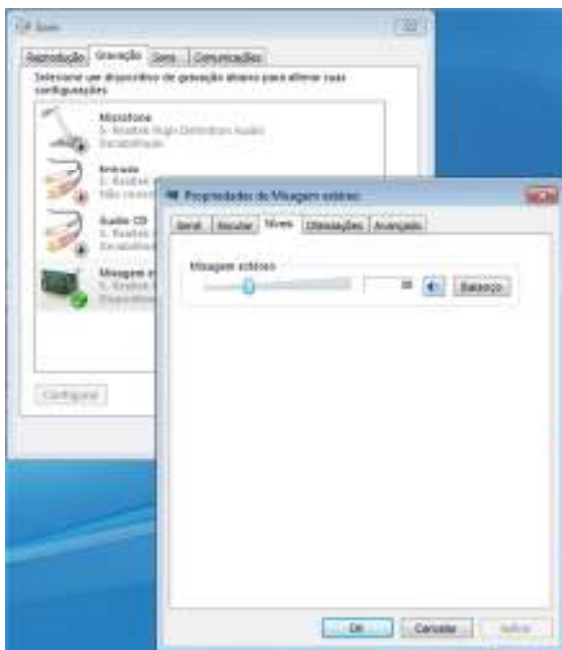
Som

Reprodução | Gravação | Sons | Comunicações

Selecione um dispositivo de gravação abaixo para alterar suas configurações:

Microfone
5- Realtek High Definition Audio
Desabilitado

Entrada
5- Realtek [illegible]
Não conect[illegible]

Áudio CD
5- Realtek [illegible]
Desabilitad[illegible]

Mixagem e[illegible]
5- Realtek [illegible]
Dispositivo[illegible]

Configurar

Propriedades de Mixagem estéreo

Geral | Escutar | Níveis | Otimizações | Avançado

Mixagem estéreo

30

Balanço

OK | Cancelar | Aplicar